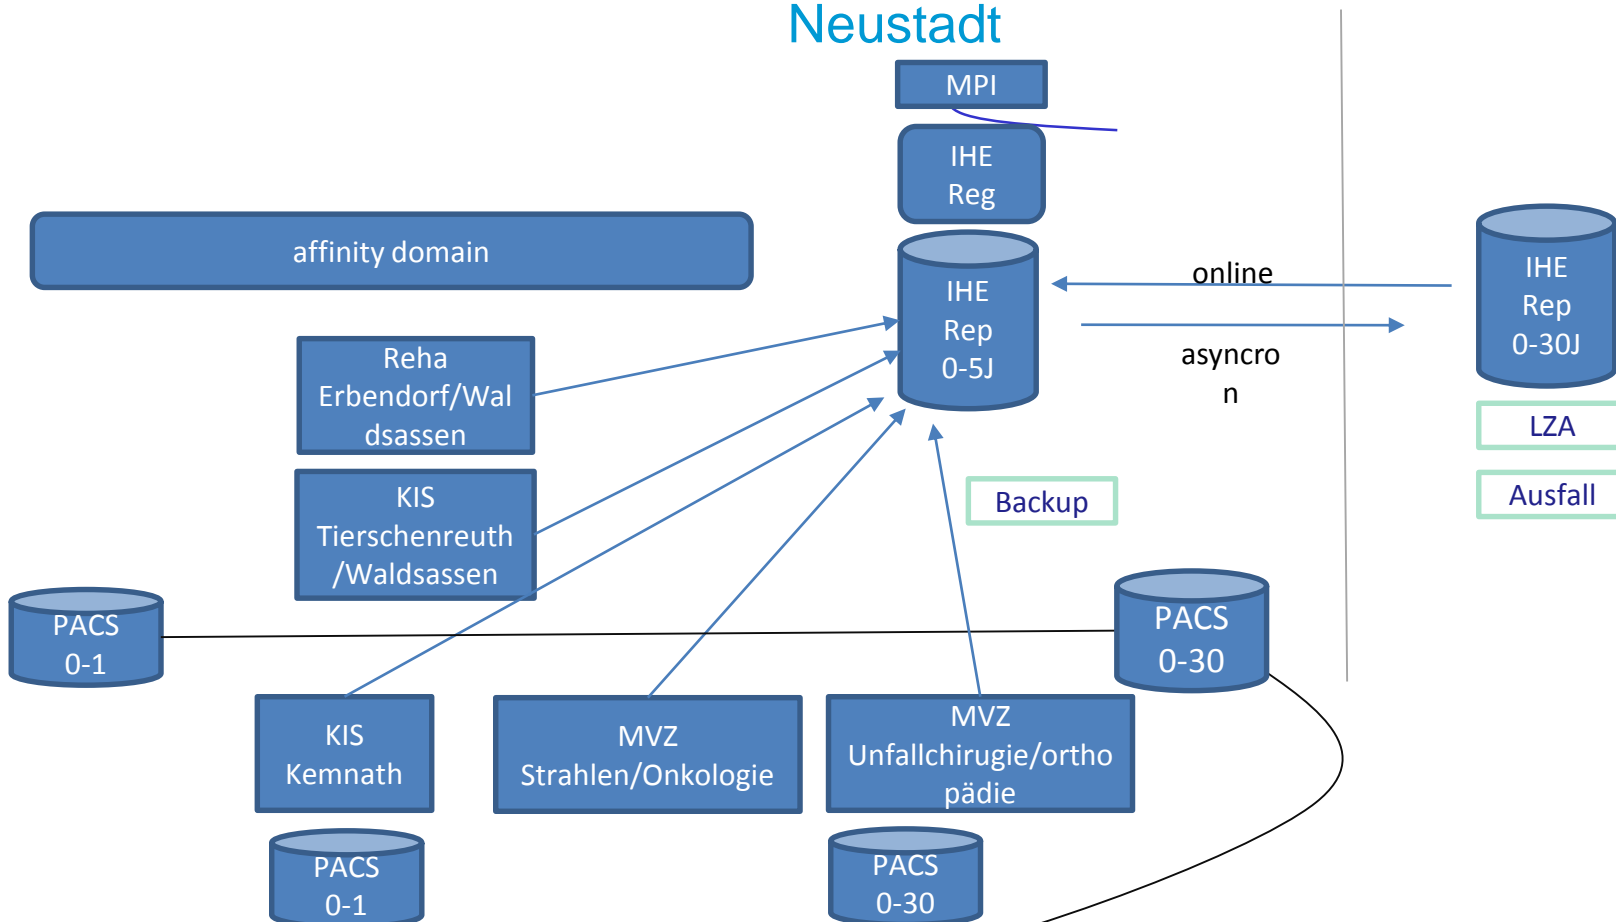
Neustadt

MPI

IHE Reg

affinity domain

IHE Rep 0-5J

online

asyncron

IHE Rep 0-30J

LZA

Ausfall

Reha Erbendorf/Waldsassen

KIS Tierschenreuth /Waldsassen

Backup

PACS 0-1

PACS 0-30

KIS Kemnath

MVZ Strahlen/Onkologie

MVZ Unfallchirugie/orthopädie

PACS 0-1

PACS 0-30